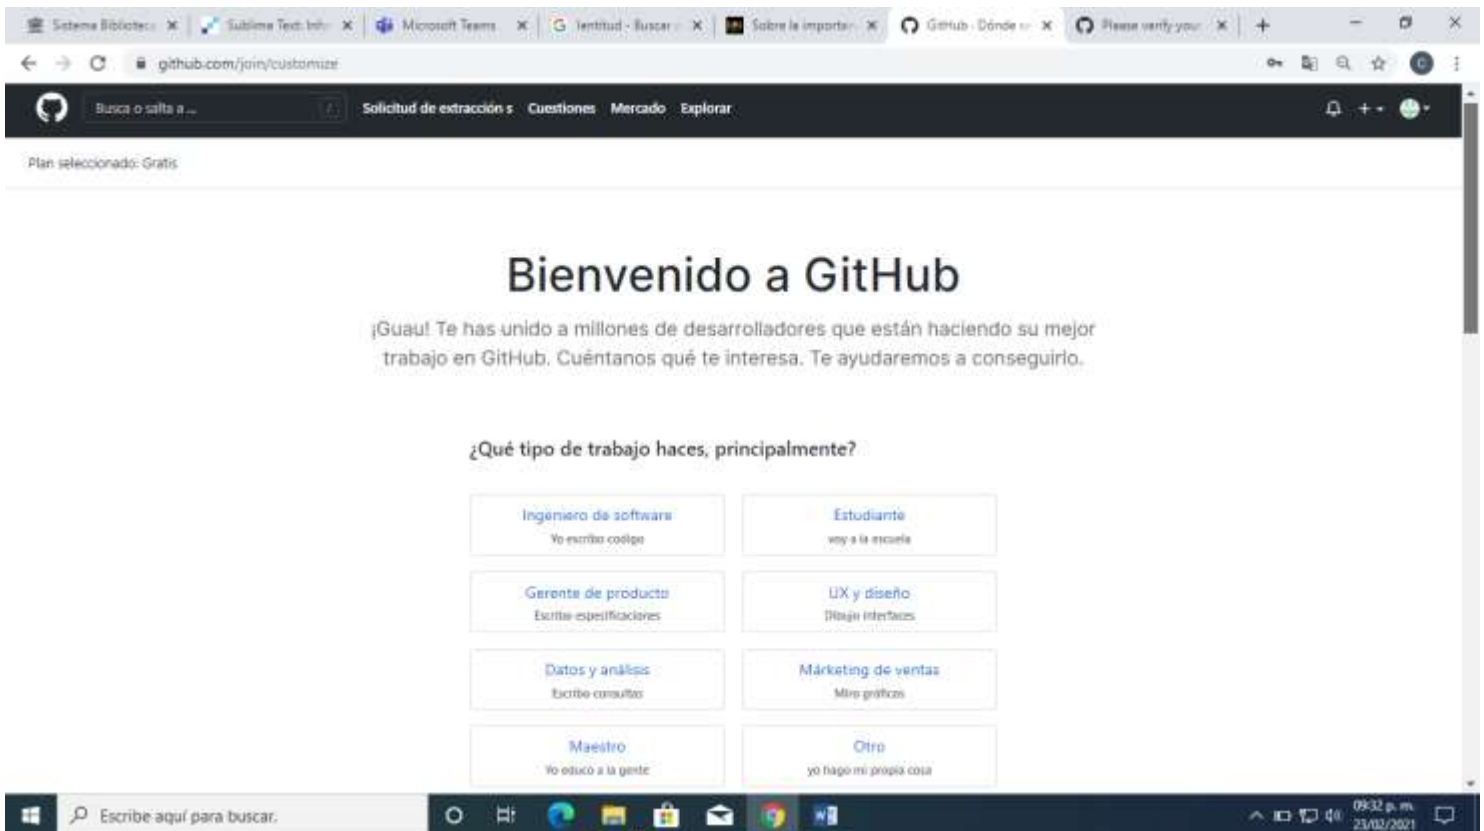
Sistema Bibliotec ×
Sublime Text: Inf ×
Microsoft Teams ×
G lentitud - Buscar ×
Sobre la importan ×
GitHub · Dónde ×
Please verify your ×
+

github.com/join/customize

Busca o salta a ...
/
Solicitud de extracción s
Cuestiones
Mercado
Explorar

Plan seleccionado: Gratis

Bienvenido a GitHub

¡Guau! Te has unido a millones de desarrolladores que están haciendo su mejor trabajo en GitHub. Cuéntanos qué te interesa. Te ayudaremos a conseguirlo.

¿Qué tipo de trabajo haces, principalmente?

Ingeniero de software
Yo escribo código

Estudiante
voy a la escuela

Gerente de producto
Escribo especificaciones

UX y diseño
Dibujo interfaces

Datos y análisis
Escribo consultas

Márketing de ventas
Miro gráficos

Maestro
Yo educo a la gente

Otro
yo hago mi propia cosa

Escribe aquí para buscar.

09:32 p. m.
23/02/2021